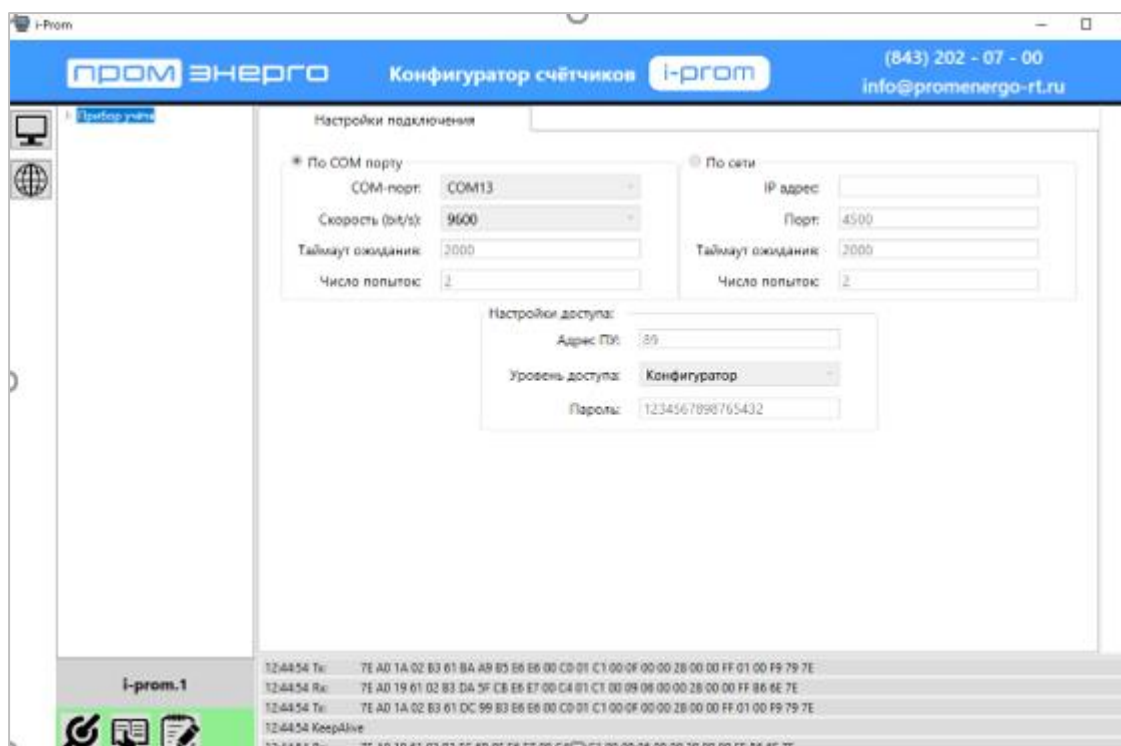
i-Prom

промэнерго Конфигуратор счётчиков i-prom (843) 202 - 07 - 00 info@promenergo-rt.ru

Прибор учёта

Настройки подключения

По COM порту
COM-порт: COM13
Скорость (bit/s): 9600
Таймаут ожидания: 2000
Число попыток: 2

По сети
IP адрес:
Порт: 4500
Таймаут ожидания: 2000
Число попыток: 2

Настройки доступа:
Адрес ПУ: 89
Уровень доступа: Конфигуратор
Пароль: 1234567898765432

i-prom.1

12:44:54 Tx: 7E A0 1A 02 B3 61 BA A9 85 E6 E6 00 C0 01 C1 00 0F 00 00 28 00 00 FF 01 00 F9 79 7E
12:44:54 Rx: 7E A0 19 61 02 B3 DA 5F CB E6 E7 00 C4 01 C1 00 09 06 00 00 28 00 00 FF B6 6E 7E
12:44:54 Tx: 7E A0 1A 02 B3 61 DC 99 B3 E6 E6 00 C0 01 C1 00 0F 00 00 28 00 00 FF 01 00 F9 79 7E
12:44:54 KeepAlive
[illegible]